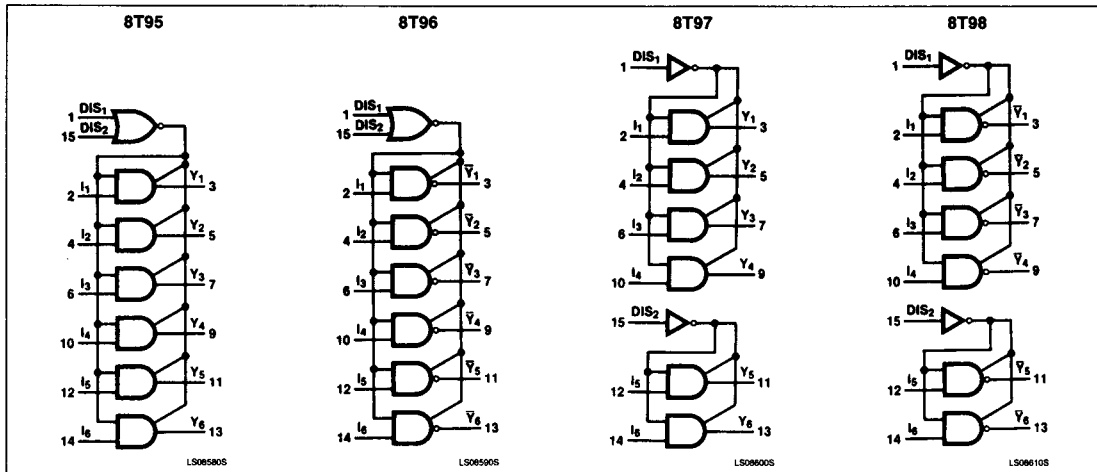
8T95

1 $\overline{DIS_1}$
15 $\overline{DIS_2}$

$I_1$ 2
$Y_1$ 3
$I_2$ 4
$Y_2$ 5
$I_3$ 6
$Y_3$ 7
$I_4$ 10
$Y_4$ 9
$I_5$ 12
$Y_5$ 11
$I_6$ 14
$Y_6$ 13

LS08580S

8T96

1 $\overline{DIS_1}$
15 $\overline{DIS_2}$

$I_1$ 2
$\overline{Y}_1$ 3
$I_2$ 4
$\overline{Y}_2$ 5
$I_3$ 6
$\overline{Y}_3$ 7
$I_4$ 10
$\overline{Y}_4$ 9
$I_5$ 12
$\overline{Y}_5$ 11
$I_6$ 14
$\overline{Y}_6$ 13

LS08590S

8T97

1 $\overline{DIS_1}$

$I_1$ 2
$Y_1$ 3
$I_2$ 4
$Y_2$ 5
$I_3$ 6
$Y_3$ 7
$I_4$ 10
$Y_4$ 9

15 $\overline{DIS_2}$

$I_5$ 12
$Y_5$ 11
$I_6$ 14
$Y_6$ 13

LS08600S

8T98

1 $\overline{DIS_1}$

$I_1$ 2
$\overline{Y}_1$ 3
$I_2$ 4
$\overline{Y}_2$ 5
$I_3$ 6
$\overline{Y}_3$ 7
$I_4$ 10
$\overline{Y}_4$ 9

15 $\overline{DIS_2}$

$I_5$ 12
$\overline{Y}_5$ 11
$I_6$ 14
$\overline{Y}_6$ 13

LS08610S